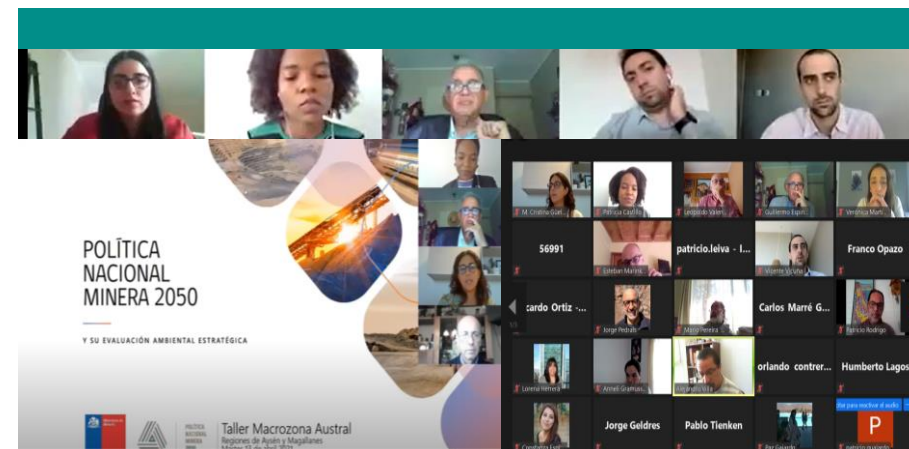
POLÍTICA NACIONAL MINERA 2050

Y SU EVALUACIÓN AMBIENTAL ESTRATÉGICA

POLÍTICA NACIONAL MINERA 2050

Taller Macrozona Austral
Regiones de Aysén y Magallanes
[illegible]

M. Cristina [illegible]
Patricia Castillo
Leopoldo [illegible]
Guillermo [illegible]
Verónica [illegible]

56991
Esteban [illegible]
patricio.leiva - I...
Vicente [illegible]
Franco Opazo

...cardo Ortiz -...
Jorge Pedrals
Marco Pereira
Carlos Marré G...
Patricio Rodrigo

Lorena Herrera
Anmeli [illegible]
Alejandro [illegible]
orlando contrer...
Humberto Lagos

Constanza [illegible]
Jorge Geldres
Pablo Tienken
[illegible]
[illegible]